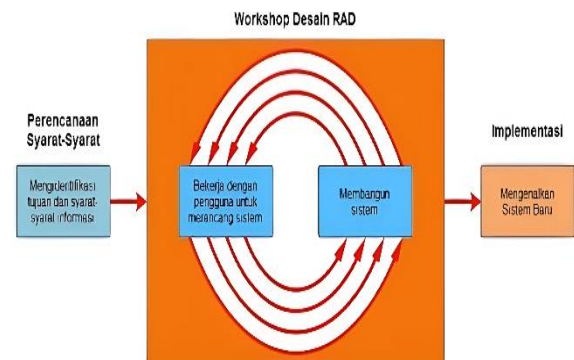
Workshop Desain RAD

Perencanaan Syarat-Syarat

Mengidentifikasi tujuan dan syarat-syarat informasi

Bekerja dengan pengguna untuk merancang sistem

Membangun sistem

Implementasi

Mengenalkan Sistem Baru